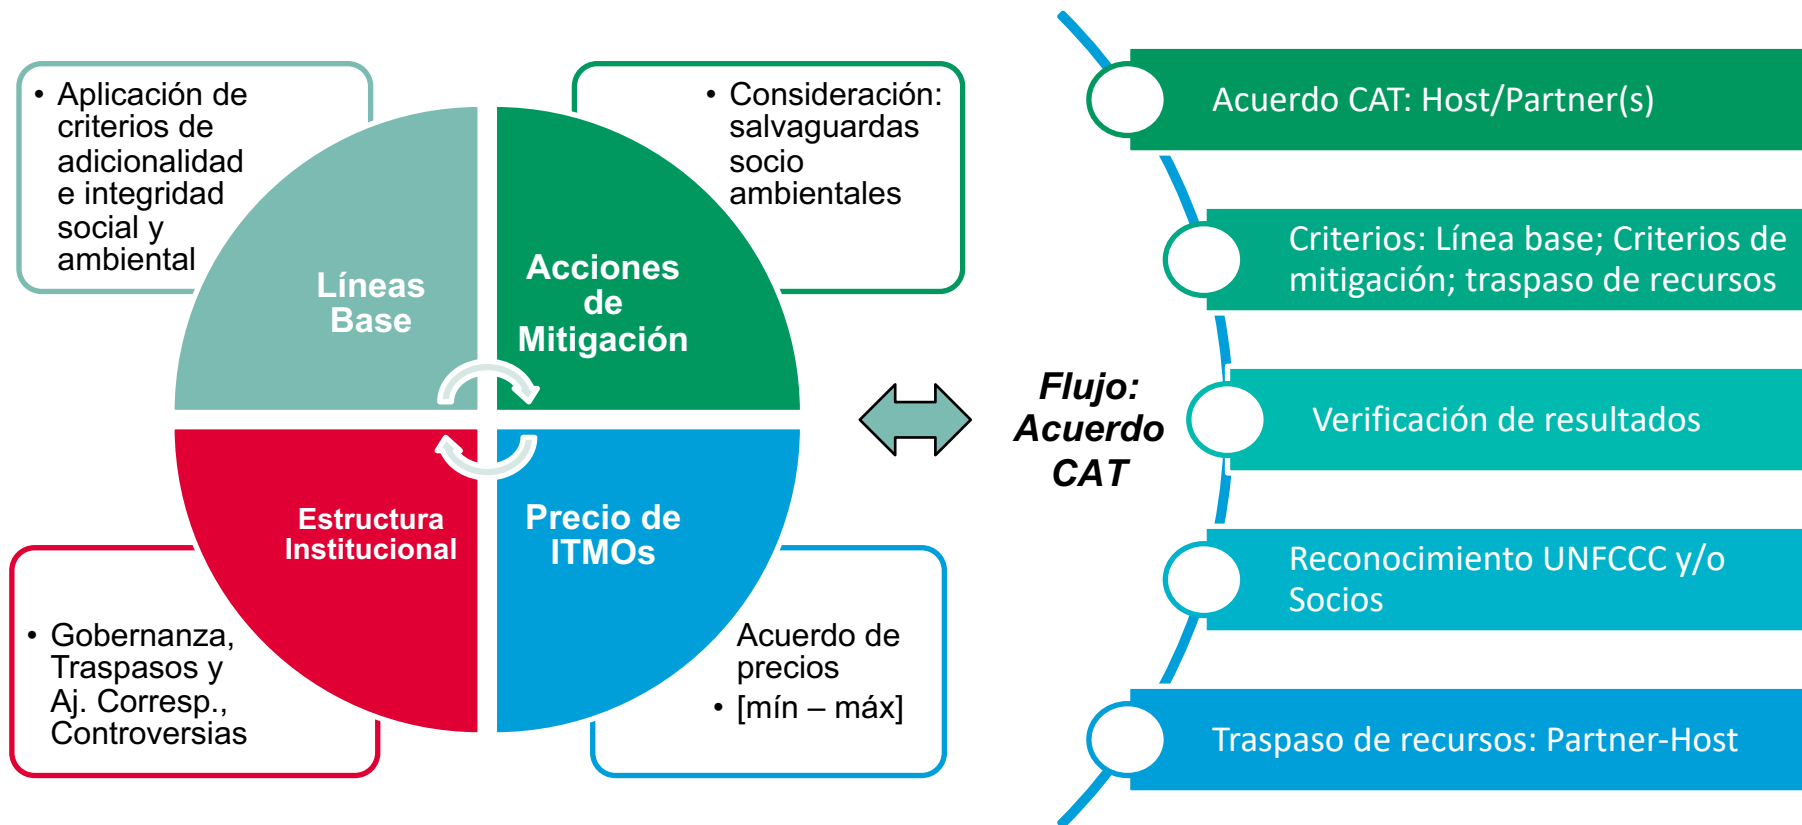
• Aplicación de criterios de adicionalidad e integridad social y ambiental

• Consideración: salvaguardas socio ambientales

Líneas Base

Acciones de Mitigación

Estructura Institucional

Precio de ITMOs

• Gobernanza, Traspasos y Aj. Corresp., Controversias

Acuerdo de precios
• [mín – máx]

Flujo: Acuerdo CAT

Acuerdo CAT: Host/Partner(s)

Criterios: Línea base; Criterios de mitigación; traspaso de recursos

Verificación de resultados

Reconocimiento UNFCCC y/o Socios

Traspaso de recursos: Partner-Host